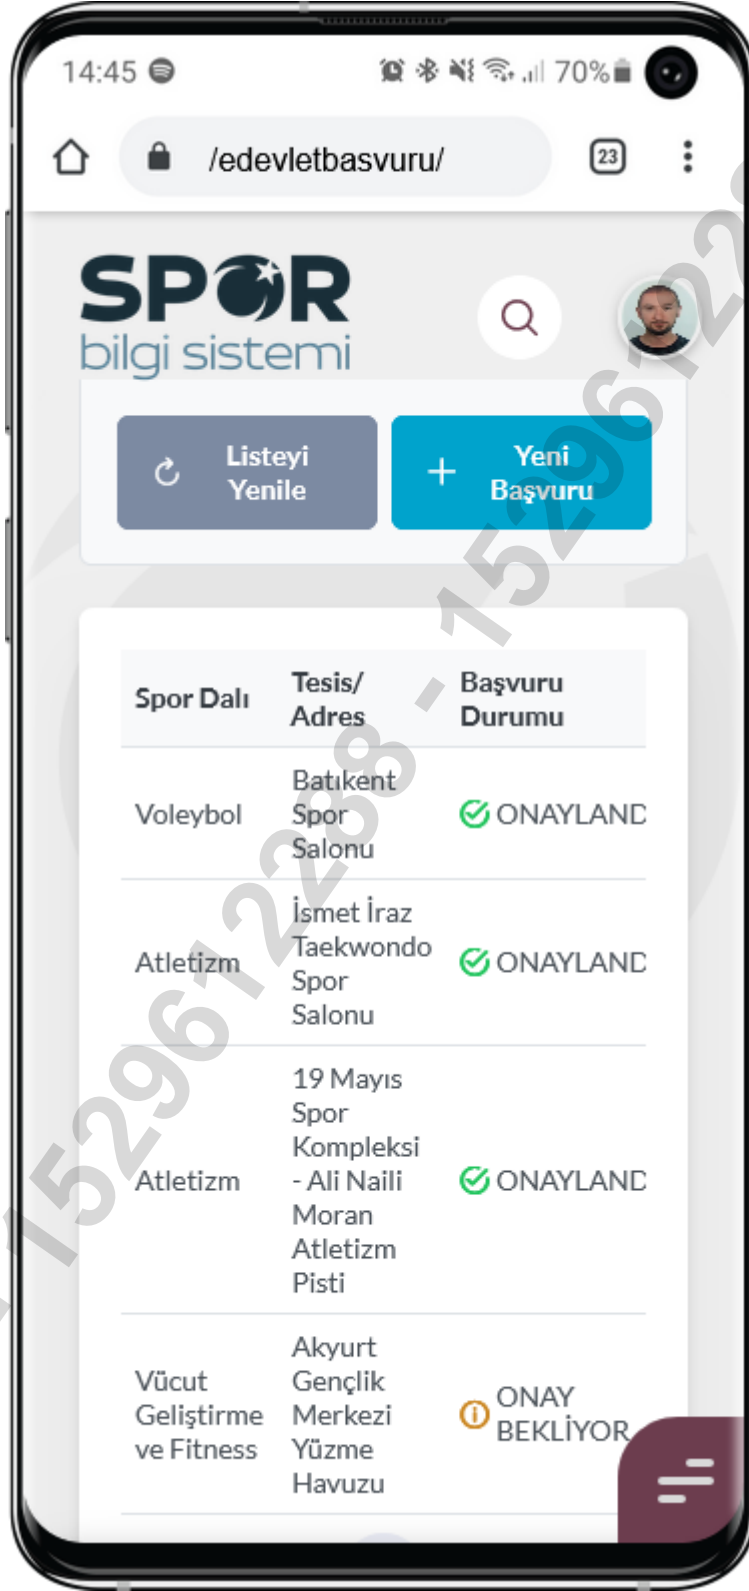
14:45 70%

/edevletbasvuru/

23

SPOR
bilgi sistemi

Listeyi Yenile

Yeni Başvuru

| Spor Dalı | Tesis/ Adres | Başvuru Durumu |
|---|---|---|
| Voleybol | Batıkent Spor Salonu | ONAYLANI |
| Atletizm | İsmet İraz Taekwondo Spor Salonu | ONAYLANI |
| Atletizm | 19 Mayıs Spor Kompleksi - Ali Naili Moran Atletizm Pisti | ONAYLANI |
| Vücut Geliştirme ve Fitness | Akyurt Gençlik Merkezi Yüzme Havuzu | ONAY BEKLİYOR |

15296122288 - 15296122